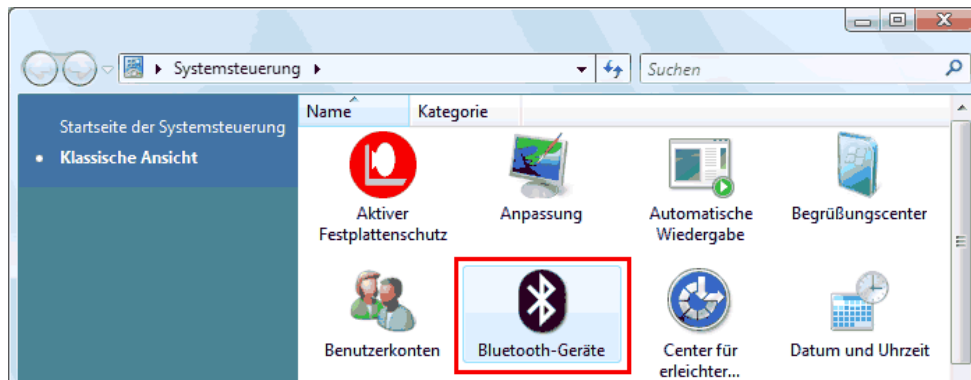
Systemsteuerung

Suchen

Startseite der Systemsteuerung

Klassische Ansicht

Name

Kategorie

Aktiver Festplattenschutz

Anpassung

Automatische Wiedergabe

Begrüßungscenter

Benutzerkonten

Bluetooth-Geräte

Center für erleichter...

Datum und Uhrzeit